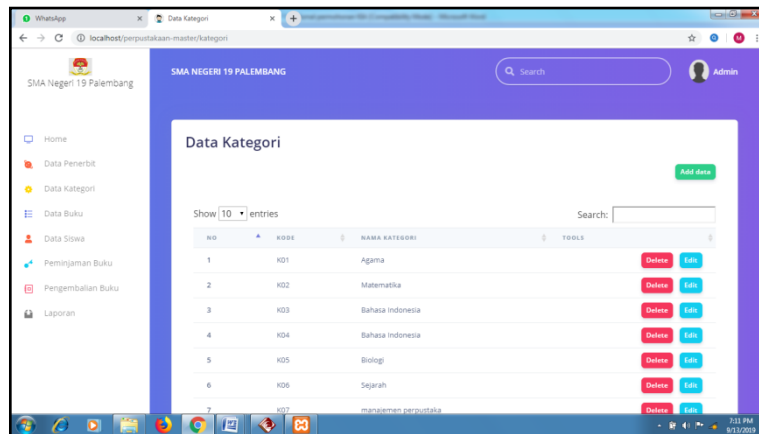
WhatsApp
Data Kategori
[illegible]
localhost/perpustakaan-master/kategori

SMA Negeri 19 Palembang
SMA NEGERI 19 PALEMBANG
Search
Admin

Home
Data Penerbit
Data Kategori
Data Buku
Data Siswa
Peminjaman Buku
Pengembalian Buku
Laporan

Data Kategori

Add data

Show 10 entries
Search:

| NO | KODE | NAMA KATEGORI | TOOLS |
|---|---|---|---|
| 1 | K01 | Agama | Delete Edit |
| 2 | K02 | Matematika | Delete Edit |
| 3 | K03 | Bahasa Indonesia | Delete Edit |
| 4 | K04 | Bahasa Indonesia | Delete Edit |
| 5 | K05 | Biologi | Delete Edit |
| 6 | K06 | Sejarah | Delete Edit |
| 7 | K07 | manajemen perpustaka | Delete Edit |

7:11 PM
8/13/2019